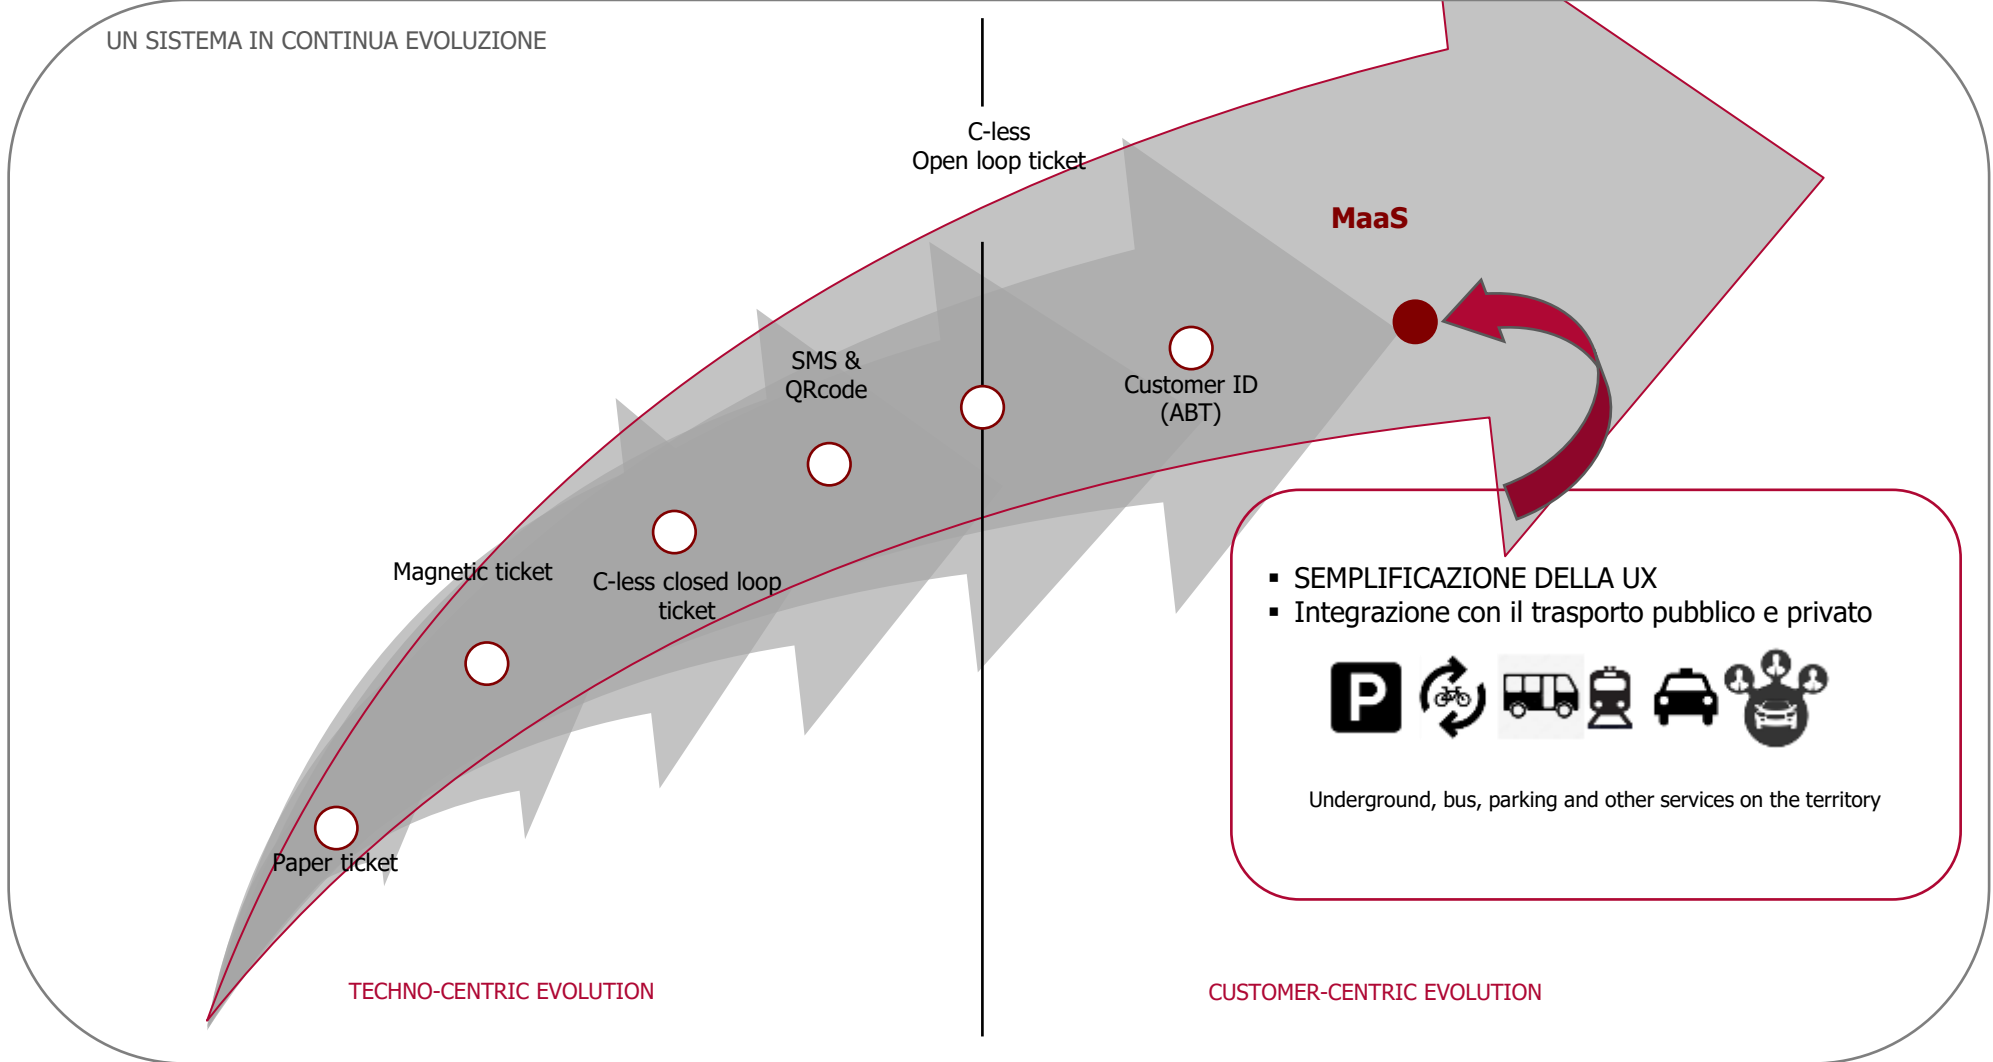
UN SISTEMA IN CONTINUA EVOLUZIONE

C-less
Open loop ticket

MaaS

SMS &
QRcode

Customer ID
(ABT)

Magnetic ticket

C-less closed loop
ticket

Paper ticket

- SEMPLIFICAZIONE DELLA UX
- Integrazione con il trasporto pubblico e privato

P

Underground, bus, parking and other services on the territory

TECHNO-CENTRIC EVOLUTION

CUSTOMER-CENTRIC EVOLUTION